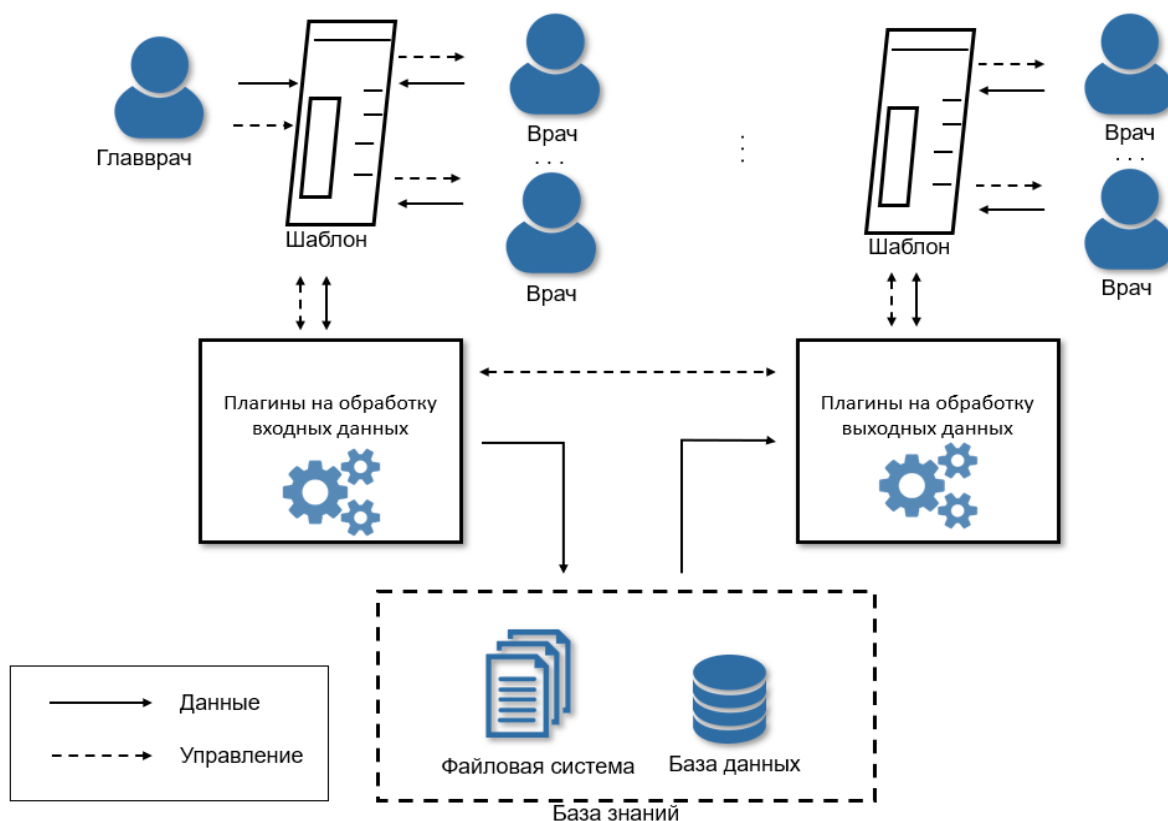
Главврач

Шаблон

Врач

. . .

Врач

Шаблон

Врач

. . .

Врач

Плагины на обработку входных данных

Плагины на обработку выходных данных

Файловая система

База данных

База знаний

Данные

Управление